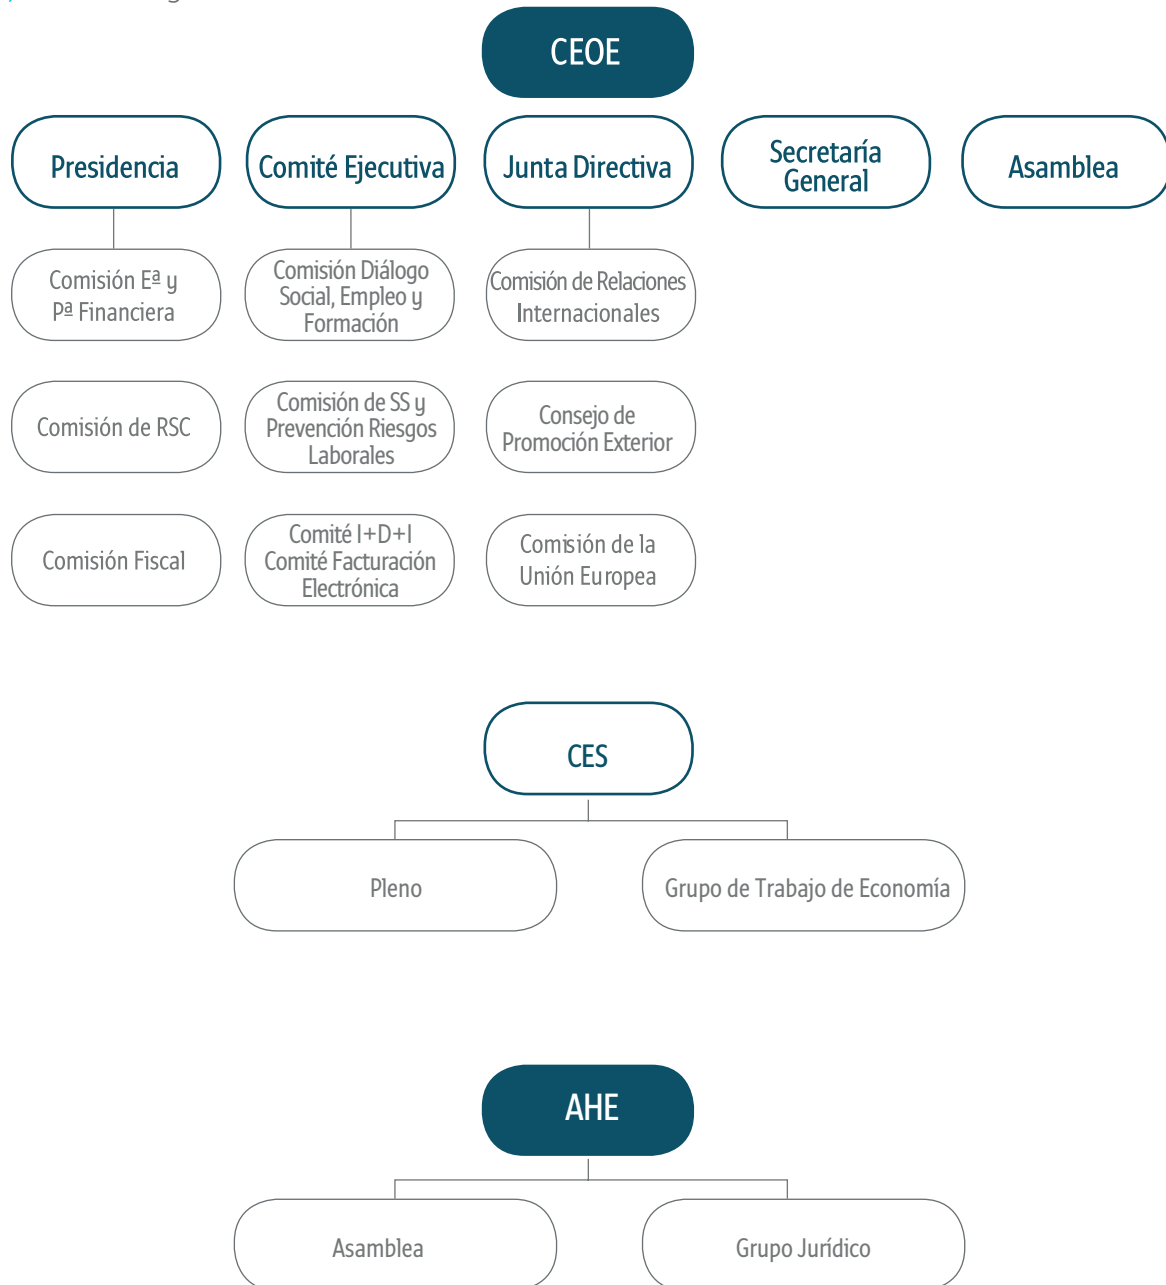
CEOE

Presidencia

Comité Ejecutiva

Junta Directiva

Secretaría General

Asamblea

Comisión Eª y Pª Financiera

Comisión de RSC

Comisión Fiscal

Comisión Diálogo Social, Empleo y Formación

Comisión de SS y Prevención Riesgos Laborales

Comité I+D+I Comité Facturación Electrónica

Comisión de Relaciones Internacionales

Consejo de Promoción Exterior

Comisión de la Unión Europea

CES

Pleno

Grupo de Trabajo de Economía

AHE

Asamblea

Grupo Jurídico